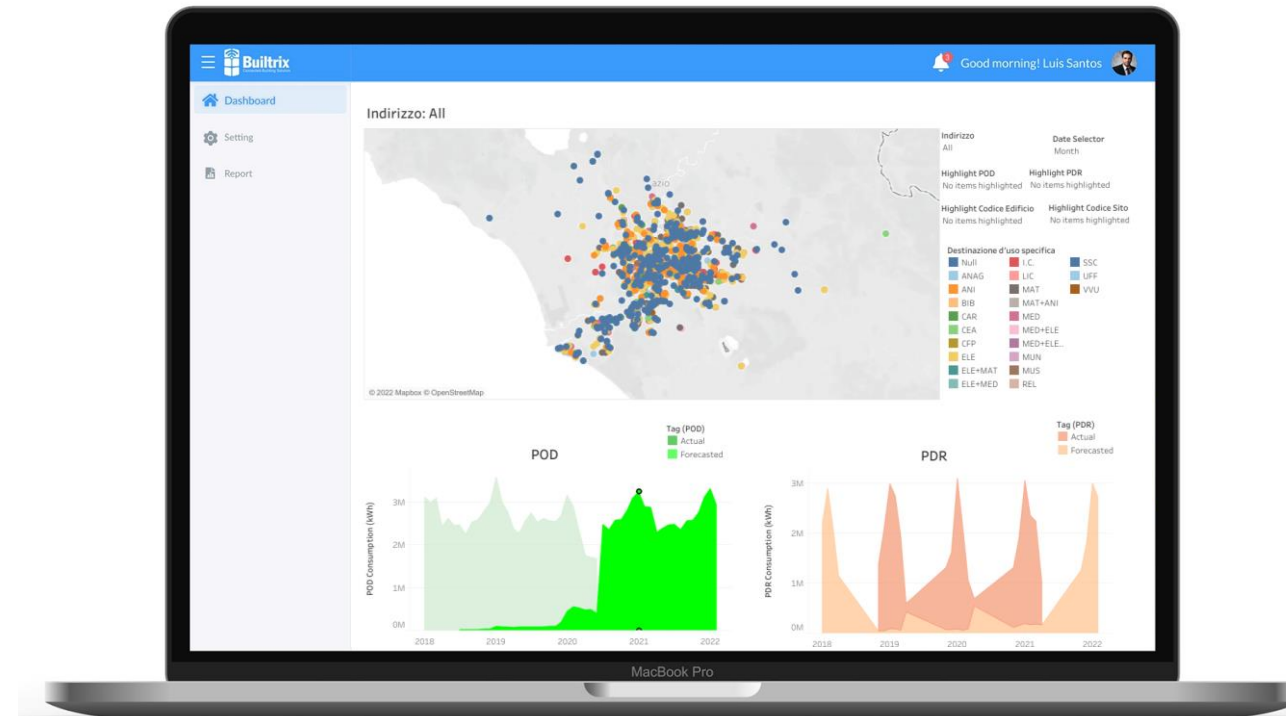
Builtrix

Good morning! Luis Santos

Dashboard

Setting

Report

Indirizzo: All

Indirizzo
All

Date Selector
Month

Highlight POD
No items highlighted

Highlight PDR
No items highlighted

Highlight Codice Edificio
No items highlighted

Highlight Codice Sito
No items highlighted

Destinazione d'uso specifica

Null
ANAG
ANI
BIB
CAR
CEA
CFP
ELE
ELE+MAT
ELE+MED
I.C.
LIC
MAT
MAT+ANI
MED
MED+ELE
MED+ELE..
MUN
MUS
REL
SSC
UFF
VVU

© 2022 Mapbox © OpenStreetMap

Tag (POD)
Actual
Forecasted

POD

POD Consumption (kWh)

3M
2M
1M
0M

2018 2019 2020 2021 2022

Tag (PDR)
Actual
Forecasted

PDR

PDR Consumption (kWh)

3M
2M
1M
0M

2018 2019 2020 2021 2022

MacBook Pro